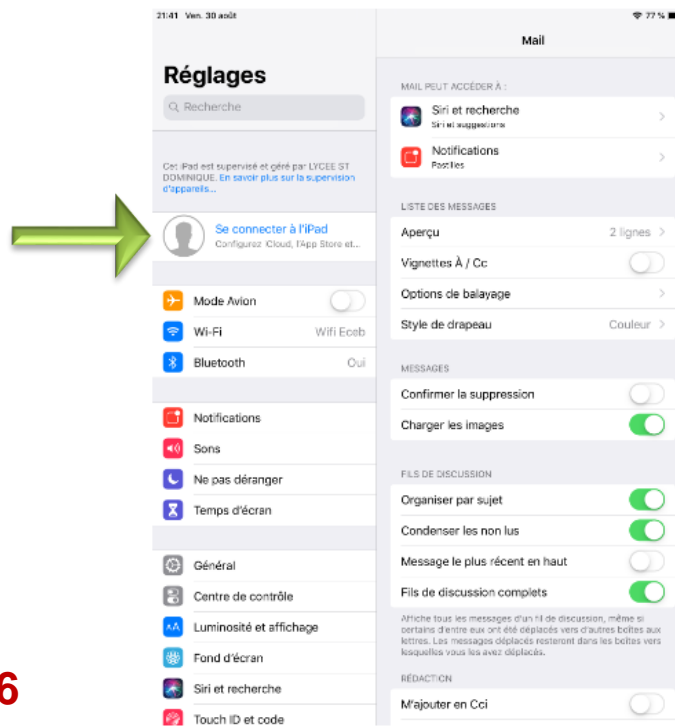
21:41 Ven. 30 août

77 %

Réglages

Recherche

Cet iPad est supervisé et géré par LYCEE ST DOMINIQUE. En savoir plus sur la supervision d'appareils...

Se connecter à l'iPad
Configurez iCloud, l'App Store et...

Mode Avion

Wi-Fi Wifi Eceb

Bluetooth Oui

Notifications

Sons

Ne pas déranger

Temps d'écran

Général

Centre de contrôle

Luminosité et affichage

Fond d'écran

Siri et recherche

Touch ID et code

6

Mail

MAIL PEUT ACCÉDER À :

Siri et recherche
Siri et suggestions

Notifications
Pastilles

LISTE DES MESSAGES

Aperçu 2 lignes

Vignettes À / Cc

Options de balayage

Style de drapeau Couleur

MESSAGES

Confirmer la suppression

Charger les images

FILS DE DISCUSSION

Organiser par sujet

Condenser les non lus

Message le plus récent en haut

Fils de discussion complets

Affiche tous les messages d'un fil de discussion, même si certains d'entre eux ont été déplacés vers d'autres boîtes aux lettres. Les messages déplacés resteront dans les boîtes vers lesquelles vous les avez déplacés.

RÉDACTION

M'ajouter en Cci